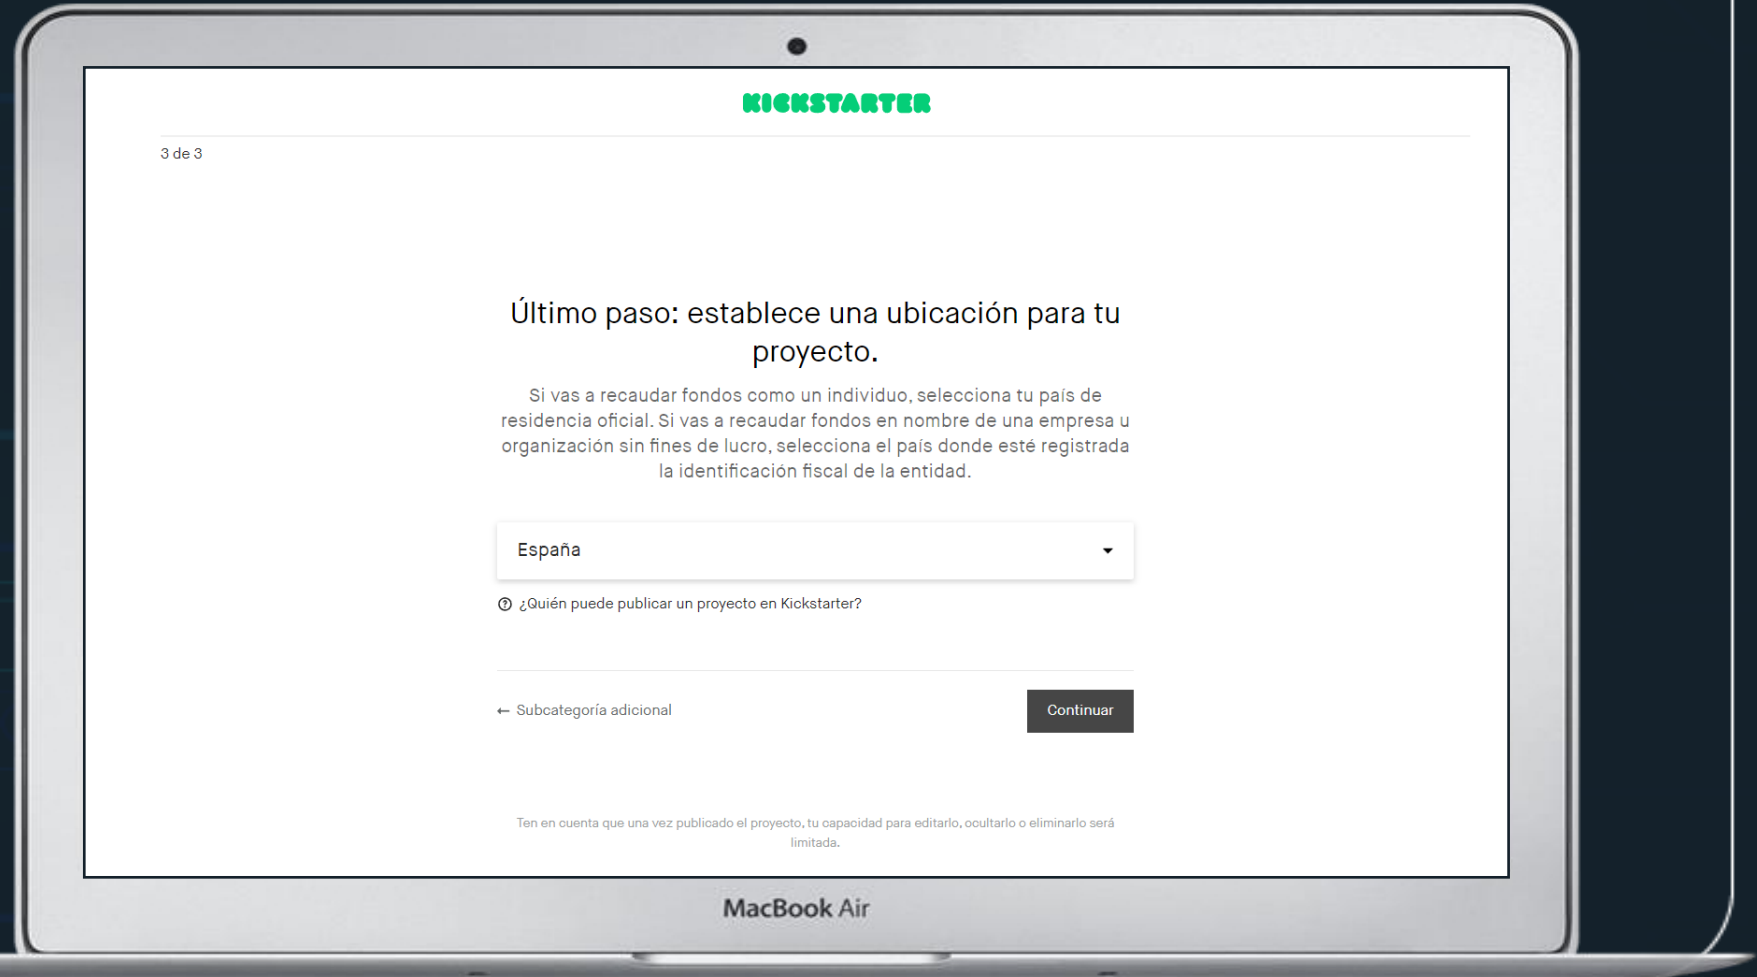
KICKSTARTER

3 de 3

Último paso: establece una ubicación para tu proyecto.

Si vas a recaudar fondos como un individuo, selecciona tu país de residencia oficial. Si vas a recaudar fondos en nombre de una empresa u organización sin fines de lucro, selecciona el país donde esté registrada la identificación fiscal de la entidad.

España

¿Quién puede publicar un proyecto en Kickstarter?

← Subcategoría adicional

Continuar

Ten en cuenta que una vez publicado el proyecto, tu capacidad para editarlo, ocultarlo o eliminarlo será limitada.

MacBook Air